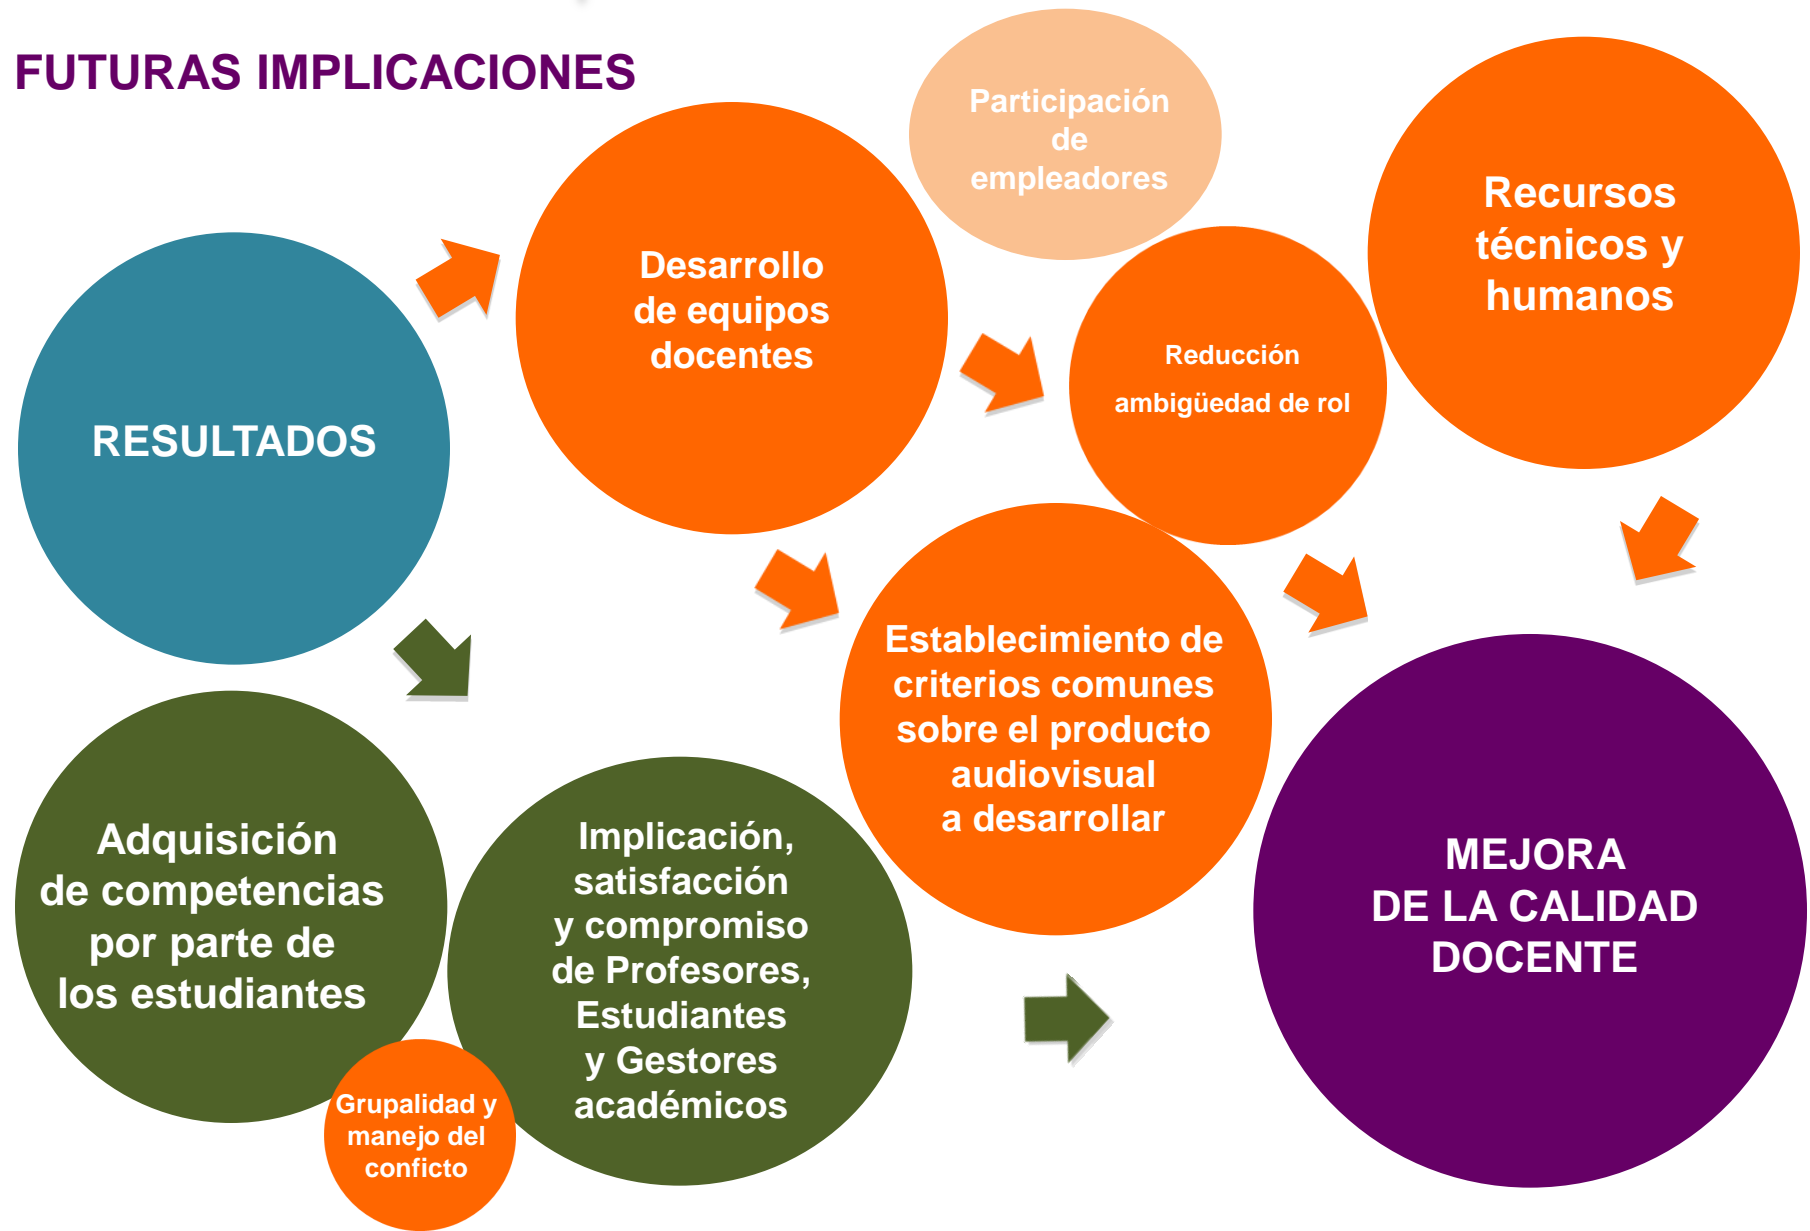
FUTURAS IMPLICACIONES

RESULTADOS

Desarrollo de equipos docentes

Participación de empleadores

Reducción ambigüedad de rol

Recursos técnicos y humanos

Establecimiento de criterios comunes sobre el producto audiovisual a desarrollar

Adquisición de competencias por parte de los estudiantes

Grupalidad y manejo del confictо

Implicación, satisfacción y compromiso de Profesores, Estudiantes y Gestores académicos

MEJORA DE LA CALIDAD DOCENTE